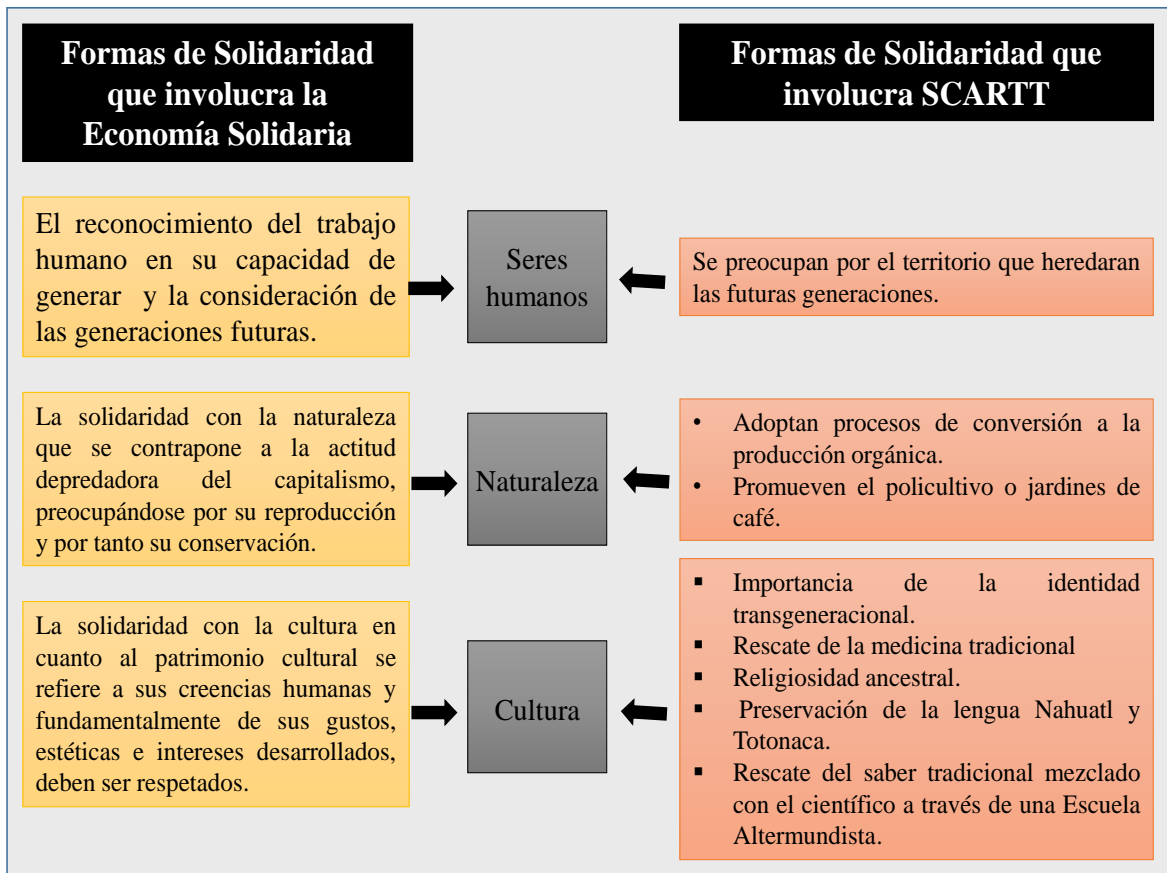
Formas de Solidaridad que involucra la Economía Solidaria

Formas de Solidaridad que involucra SCARTT

El reconocimiento del trabajo humano en su capacidad de generar y la consideración de las generaciones futuras.

Seres humanos

Se preocupan por el territorio que heredaran las futuras generaciones.

La solidaridad con la naturaleza que se contrapone a la actitud depredadora del capitalismo, preocupándose por su reproducción y por tanto su conservación.

Naturaleza

• Adoptan procesos de conversión a la producción orgánica.
• Promueven el policultivo o jardines de café.

La solidaridad con la cultura en cuanto al patrimonio cultural se refiere a sus creencias humanas y fundamentalmente de sus gustos, estéticas e intereses desarrollados, deben ser respetados.

Cultura

▪ Importancia de la identidad transgeneracional.
▪ Rescate de la medicina tradicional
▪ Religiosidad ancestral.
▪ Preservación de la lengua Nahuatl y Totonaca.
▪ Rescate del saber tradicional mezclado con el científico a través de una Escuela Altermundista.